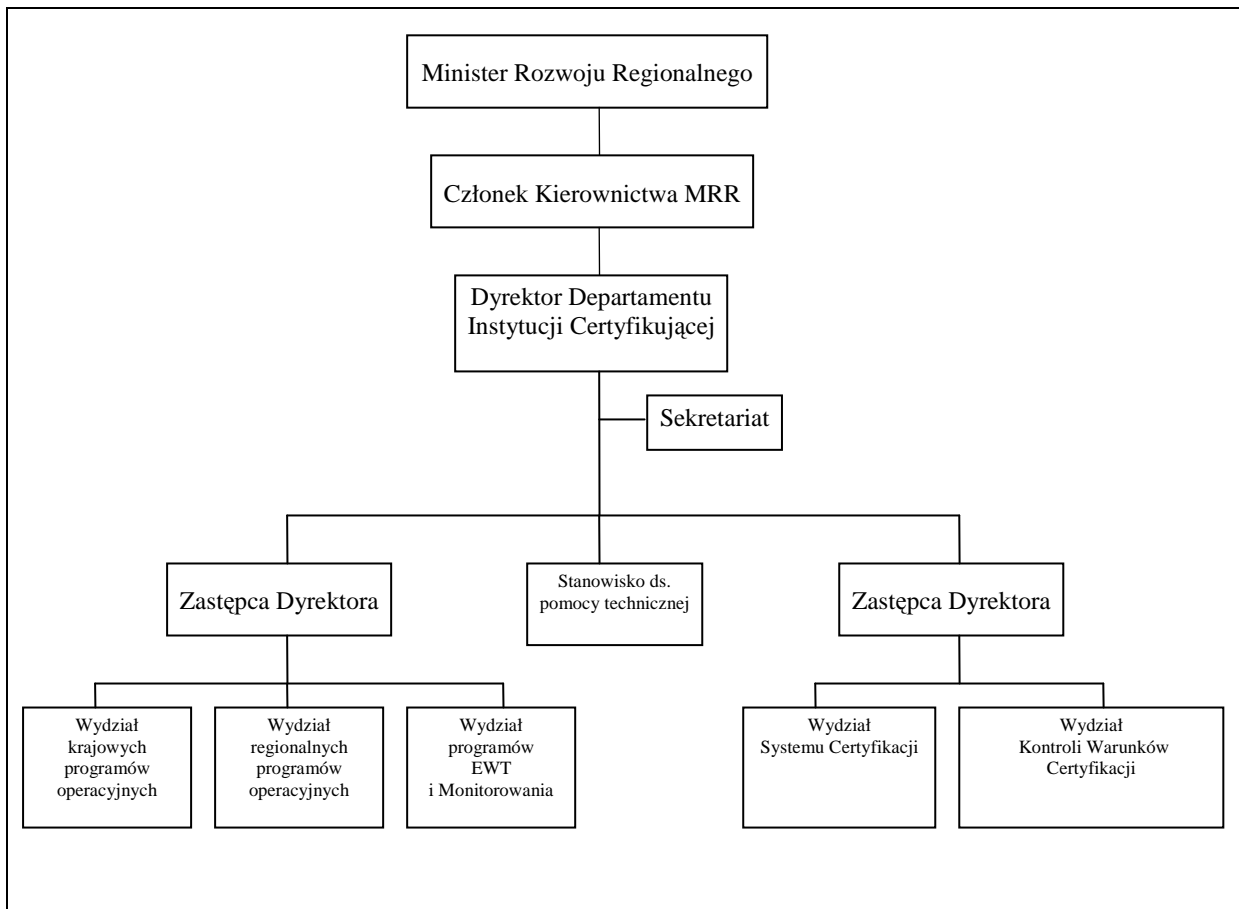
Minister Rozwoju Regionalnego

Członek Kierownictwa MRR

Dyrektor Departamentu Instytucji Certyfikującej

Sekretariat

Zastępca Dyrektora

Stanowisko ds. pomocy technicznej

Zastępca Dyrektora

Wydział krajowych programów operacyjnych

Wydział regionalnych programów operacyjnych

Wydział programów EWT i Monitorowania

Wydział Systemu Certyfikacji

Wydział Kontroli Warunków Certyfikacji